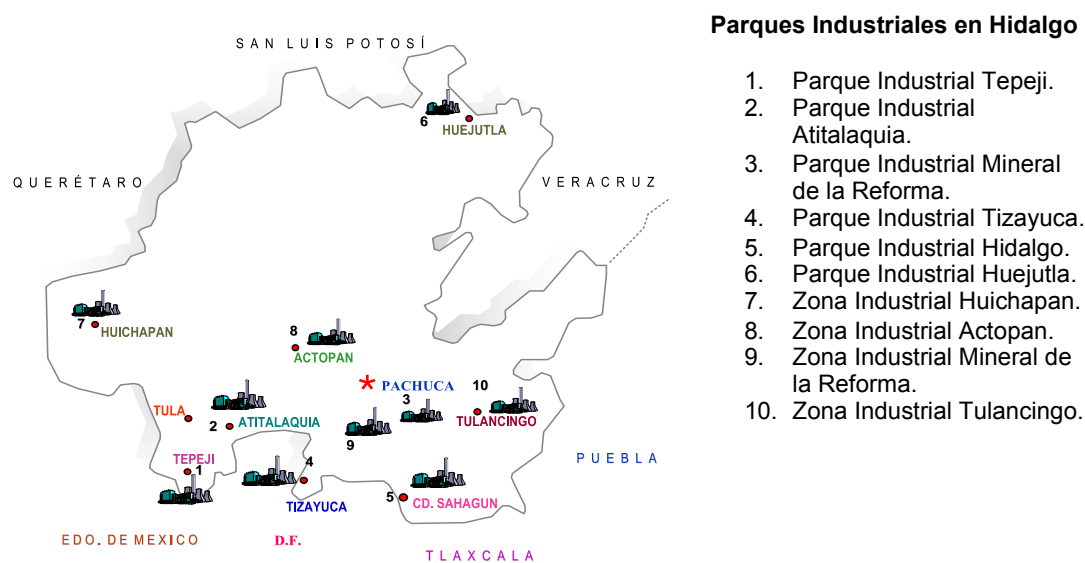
SAN LUIS POTOSÍ

QUERÉTARO

VERACRUZ

6 HUEJUTLA

7 HUICHAPAN

8 ACTOPAN

* PACHUCA

10

3

TULA

2 ATITALAQUIA

TULANCINGO

9

TEPEJI 1

4

TIZAYUCA

5 CD. SAHAGUN

PUEBLA

EDO. DE MEXICO

D.F.

TLAXCALA

Parques Industriales en Hidalgo

1. Parque Industrial Tepeji.
2. Parque Industrial Atitalaquia.
3. Parque Industrial Mineral de la Reforma.
4. Parque Industrial Tizayuca.
5. Parque Industrial Hidalgo.
6. Parque Industrial Huejutla.
7. Zona Industrial Huichapan.
8. Zona Industrial Actopan.
9. Zona Industrial Mineral de la Reforma.
10. Zona Industrial Tulancingo.